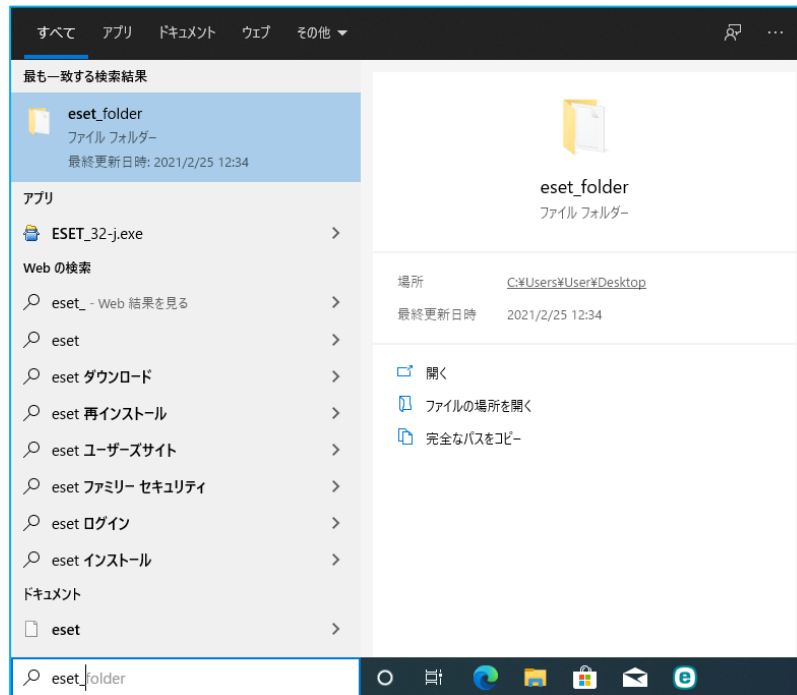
すべて アプリ ドキュメント ウェブ その他 ▾

最も一致する検索結果

eset_folder
ファイル フォルダー
最終更新日時: 2021/2/25 12:34

アプリ

ESET_32-j.exe

Web の検索

eset_ - Web 結果を見る

eset

eset ダウンロード

eset 再インストール

eset ユーザーズサイト

eset ファミリー セキュリティ

eset ログイン

eset インストール

ドキュメント

eset

eset_folder

eset_folder
ファイル フォルダー

場所 C:¥Users¥User¥Desktop

最終更新日時 2021/2/25 12:34

開く

ファイルの場所を開く

完全なパスをコピー